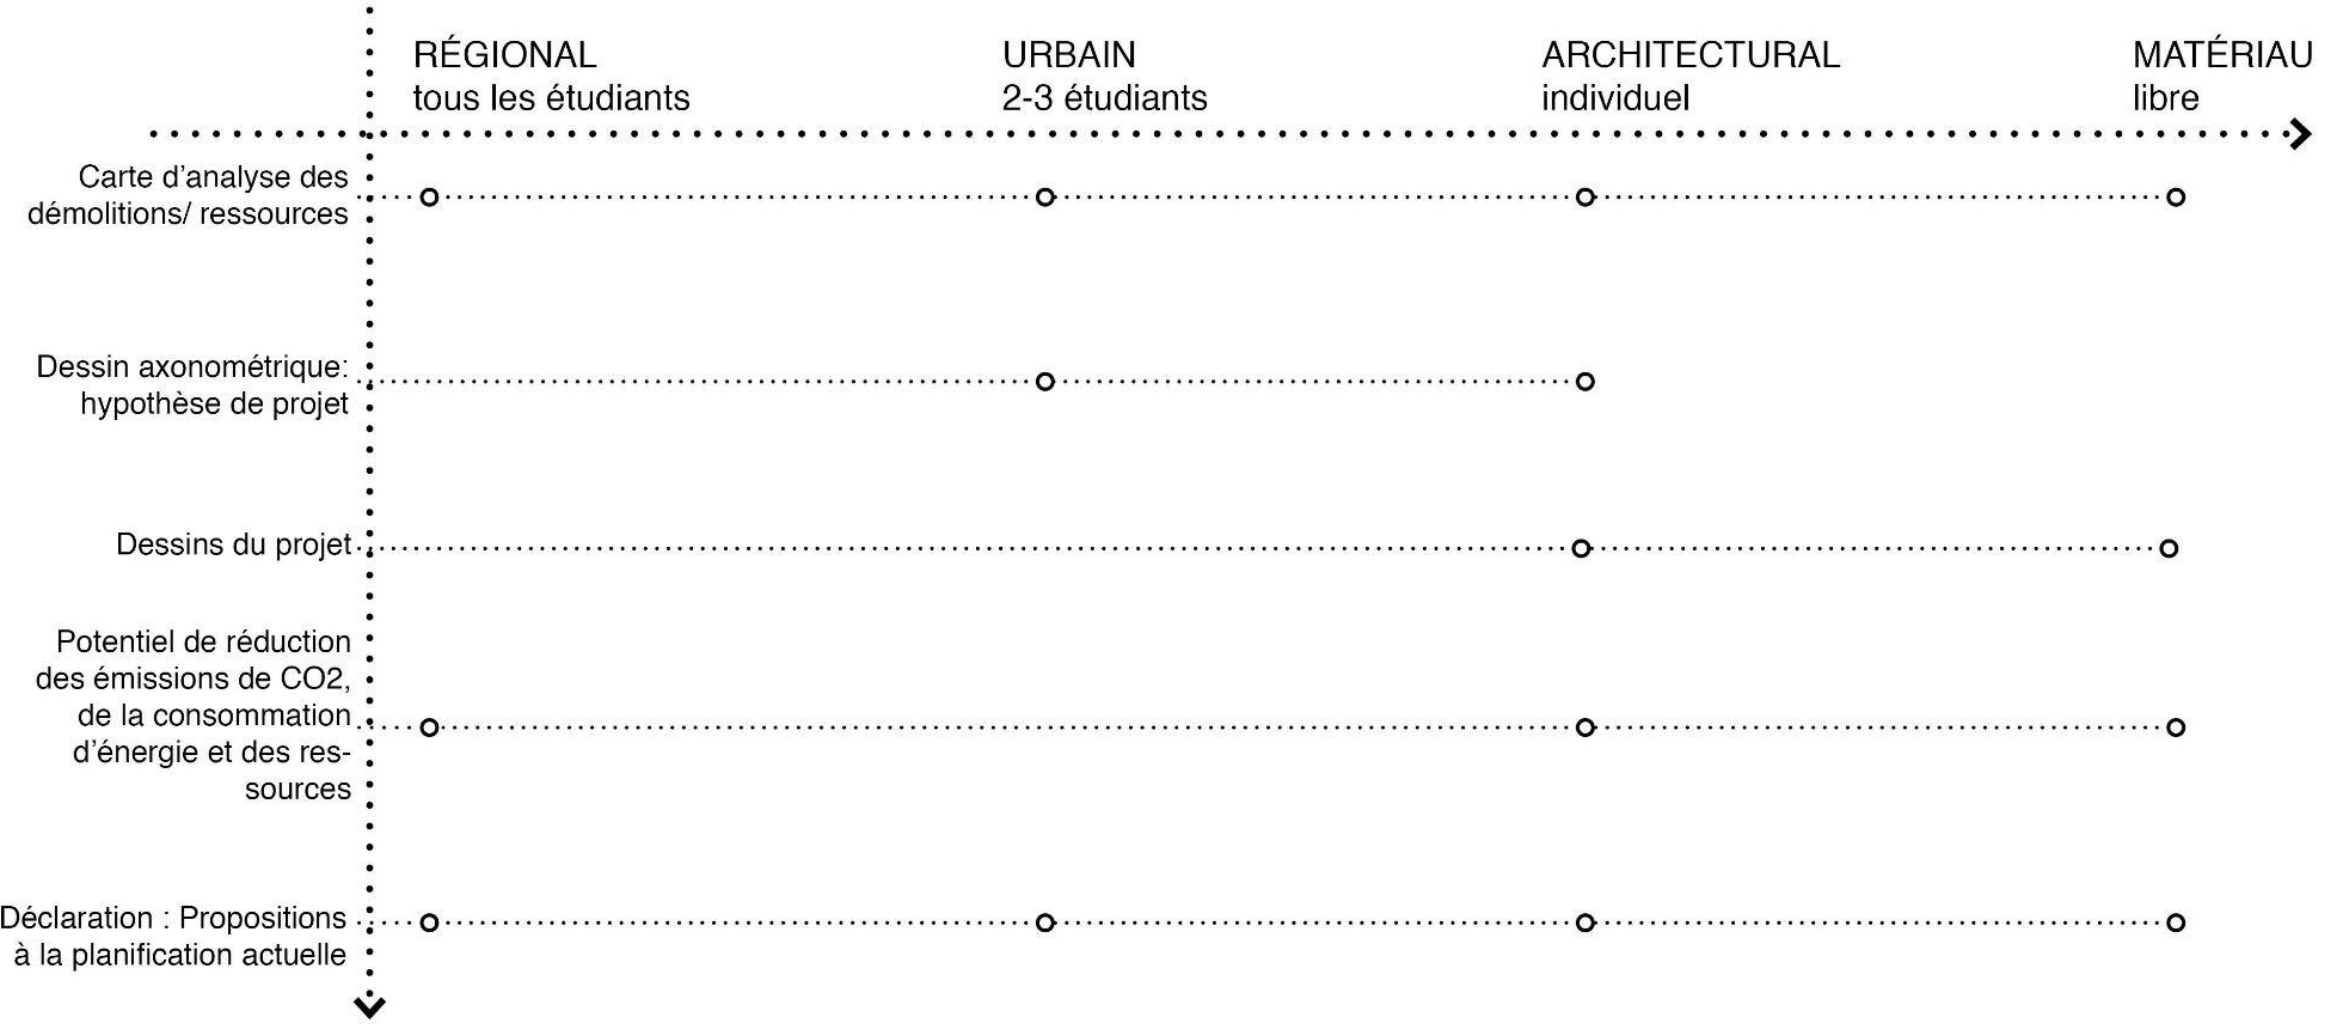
RÉGIONAL
tous les étudiants

URBAIN
2-3 étudiants

ARCHITECTURAL
individuel

MATÉRIAU
libre

Carte d'analyse des démolitions/ ressources

Dessin axonométrique: hypothèse de projet

Dessins du projet

Potentiel de réduction des émissions de CO2, de la consommation d'énergie et des ressources

Déclaration : Propositions à la planification actuelle